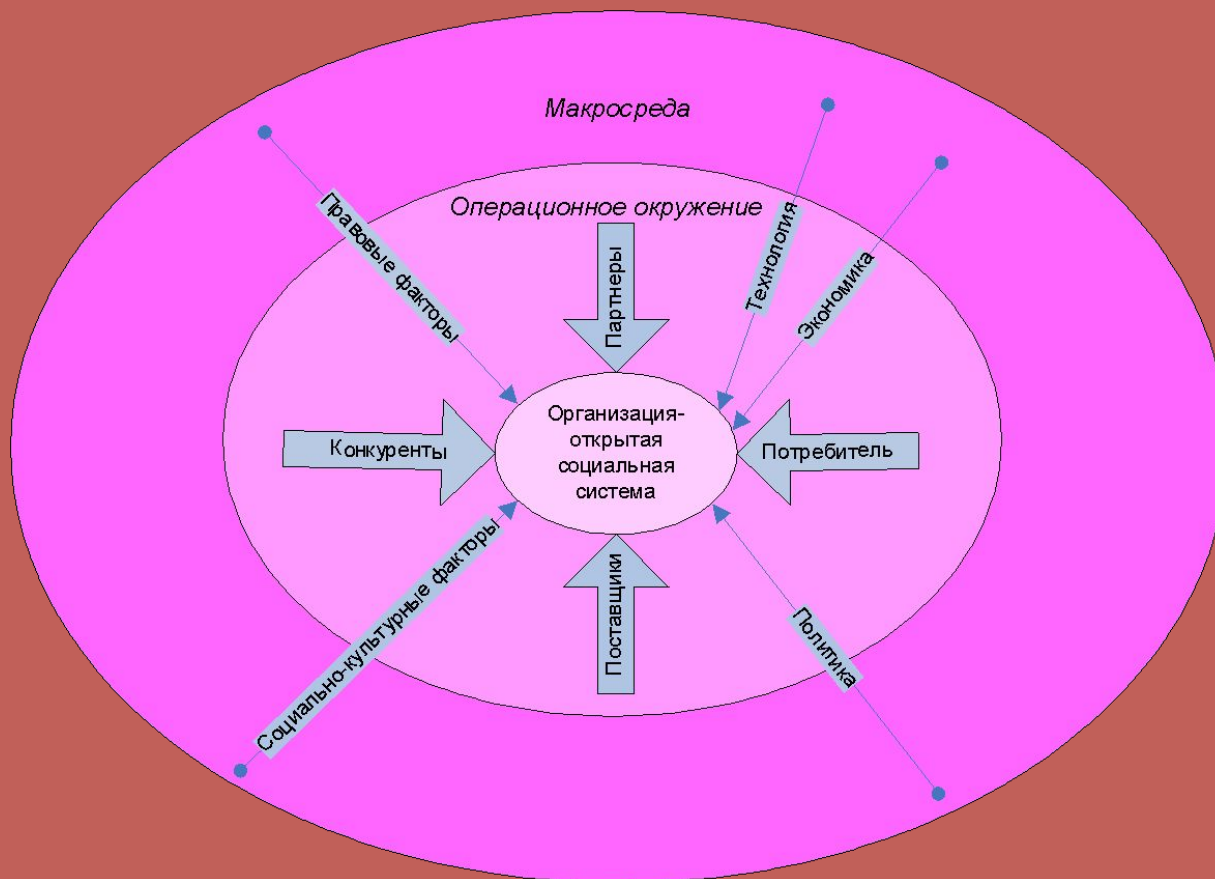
Макросреда

Операционное окружение

Правовые факторы

Технология

Экономика

Партнеры

Конкуренты

Организация-открытая социальная система

Потребитель

Социально-культурные факторы

Поставщики

Политика